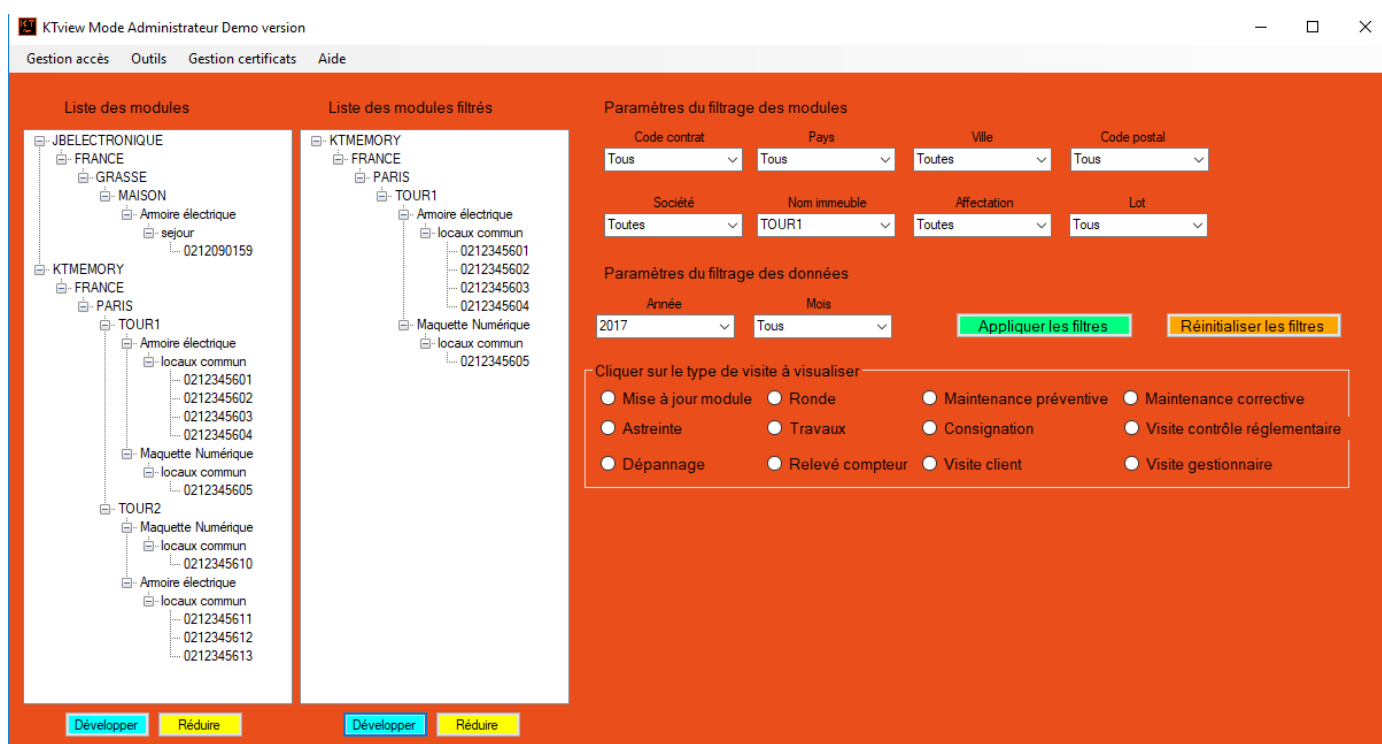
KTview Mode Administrateur Demo version

Gestion accès Outils Gestion certificats Aide

Liste des modules

JBELECTRONIQUE
FRANCE
GRASSE
MAISON
Armoire électrique
sejour
0212090159
KTMEMORY
FRANCE
PARIS
TOUR1
Armoire électrique
locaux commun
0212345601
0212345602
0212345603
0212345604
Maquette Numérique
locaux commun
0212345605
TOUR2
Maquette Numérique
locaux commun
0212345610
Armoire électrique
locaux commun
0212345611
0212345612
0212345613

Développer Réduire

Liste des modules filtrés

KTMEMORY
FRANCE
PARIS
TOUR1
Armoire électrique
locaux commun
0212345601
0212345602
0212345603
0212345604
Maquette Numérique
locaux commun
0212345605

Développer Réduire

Paramètres du filtrage des modules

| Code contrat | Pays | Ville | Code postal |
|---|---|---|---|
| Tous | Tous | Toutes | Tous |
| Société | Nom immeuble | Affectation | Lot |
| Toutes | TOUR1 | Toutes | Tous |

Paramètres du filtrage des données

Année
2017
Mois
Tous

Appliquer les filtres
Réinitialiser les filtres

Cliquer sur le type de visite à visualiser
Mise à jour module
Ronde
Maintenance préventive
Maintenance corrective
Astreinte
Travaux
Consignation
Visite contrôle réglementaire
Dépannage
Relevé compteur
Visite client
Visite gestionnaire